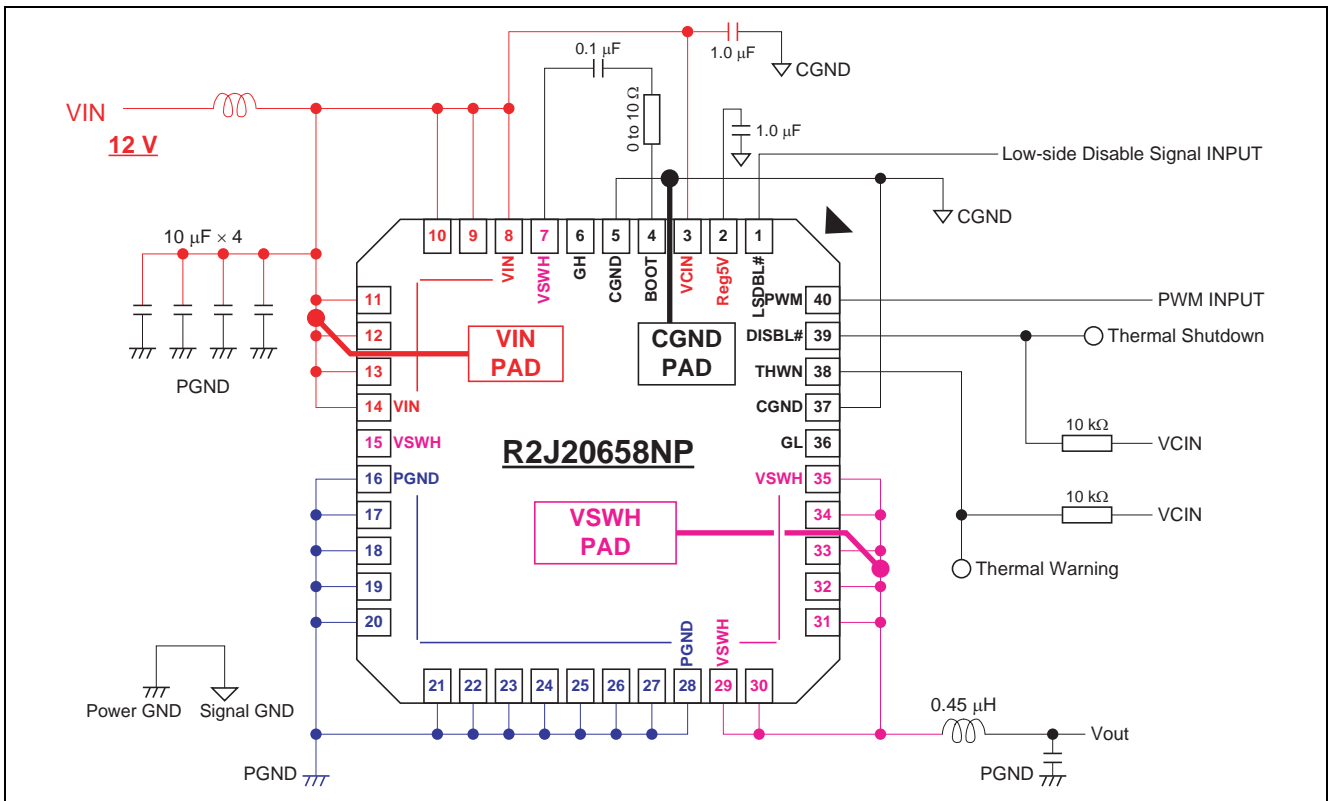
VIN
12 V
0.1 μF
1.0 μF
CGND
0 to 10 Ω
1.0 μF
Low-side Disable Signal INPUT
CGND
10 μF × 4
10 9 8 7 6 5 4 3 2 1
VIN VSWH GH CGND BOOT VCIN Reg5V LSDBL#
11
12
13
14 VIN
PGND
VIN PAD
CGND PAD
PWM 40
DISBL# 39
THWN 38
CGND 37
GL 36
PWM INPUT
Thermal Shutdown
10 kΩ
VCIN
15 VSWH
16 PGND
R2J20658NP
VSWH 35
34
33
32
31
10 kΩ
VCIN
VSWH PAD
17
18
19
20
Thermal Warning
PGND
VSWH
21 22 23 24 25 26 27 28 29 30
Power GND
Signal GND
0.45 μH
Vout
PGND
PGND